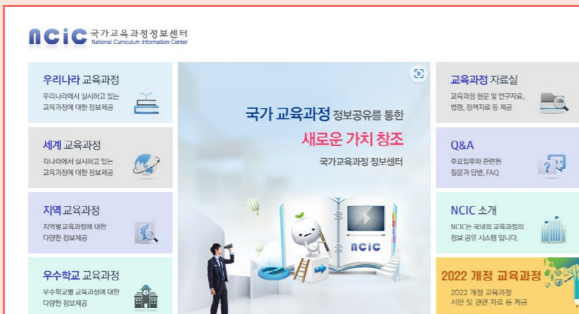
ncic 국가교육과정정보센터
National Curriculum Information Center

우리나라 교육과정
우리나라에서 실시하고 있는 교육과정에 대한 정보제공

세계 교육과정
타나라에서 실시하고 있는 교육과정에 대한 정보제공

지역 교육과정
지역별 교육과정에 대한 다양한 정보제공

우수학교 교육과정
우수학교별 교육과정에 대한 다양한 정보제공

국가 교육과정 정보공유를 통한
새로운 가치 창조
국가교육과정 정보센터

NCIC

교육과정 자료실
교육과정 원문 및 연구자료, 법령, 정책자료 등 제공

Q&A
주요업무와 관련된 질문과 답변, FAQ

NCIC 소개
NCIC는 국내외 교육과정의 정보 공유 시스템 입니다.

2022 개정 교육과정
2022 개정 교육과정 시안 및 관련 자료 등 제공